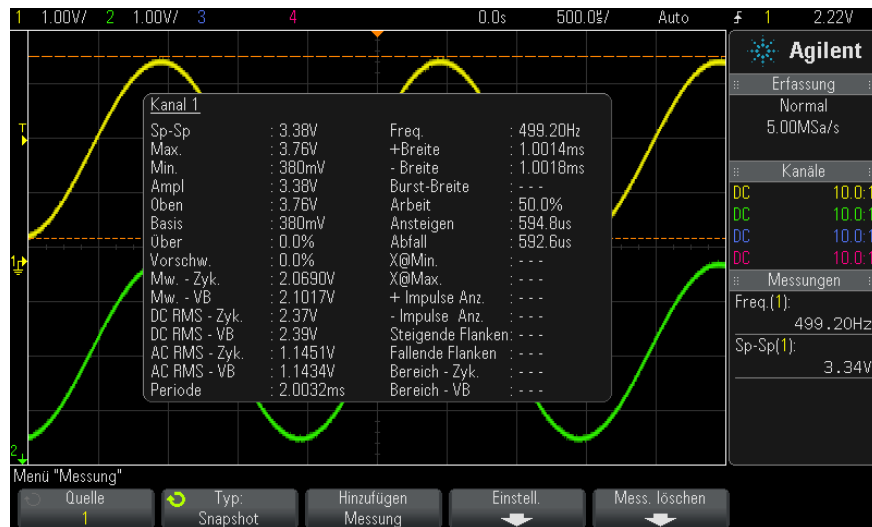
1 1.00V/ 2 1.00V/ 3 4 0.0s 500.0µs/ Auto 1 2.22V

Agilent

Erfassung
Normal
5.00MSa/s

Kanäle
DC 10.0:1
DC 10.0:1
DC 10.0:1
DC 10.0:1

Messungen
Freq.(1):
499.20Hz
Sp-Sp(1):
3.34V

T
1
2

Kanal 1

| | | | |
|---|---|---|---|
| Sp-Sp | : 3.38V | Freq. | : 499.20Hz |
| Max. | : 3.76V | +Breite | : 1.0014ms |
| Min. | : 380mV | - Breite | : 1.0018ms |
| Ampl | : 3.38V | Burst-Breite | : - - - |
| Oben | : 3.76V | Arbeit | : 50.0% |
| Basis | : 380mV | Ansteigen | : 594.8us |
| Über | : 0.0% | Abfall | : 592.6us |
| Vorschw. | : 0.0% | X@Min. | : - - - |
| Mw. - Zyk. | : 2.0690V | X@Max. | : - - - |
| Mw. - VB | : 2.1017V | + Impulse Anz. | : - - - |
| DC RMS - Zyk. | : 2.37V | - Impulse Anz. | : - - - |
| DC RMS - VB | : 2.39V | Steigende Flanken | : - - - |
| AC RMS - Zyk. | : 1.1451V | Fallende Flanken | : - - - |
| AC RMS - VB | : 1.1434V | Bereich - Zyk. | : - - - |
| Periode | : 2.0032ms | Bereich - VB | : - - - |

Menü "Messung"

Quelle
1

Typ:
Snapshot

Hinzufügen
Messung

Einstell.

Mess. löschen